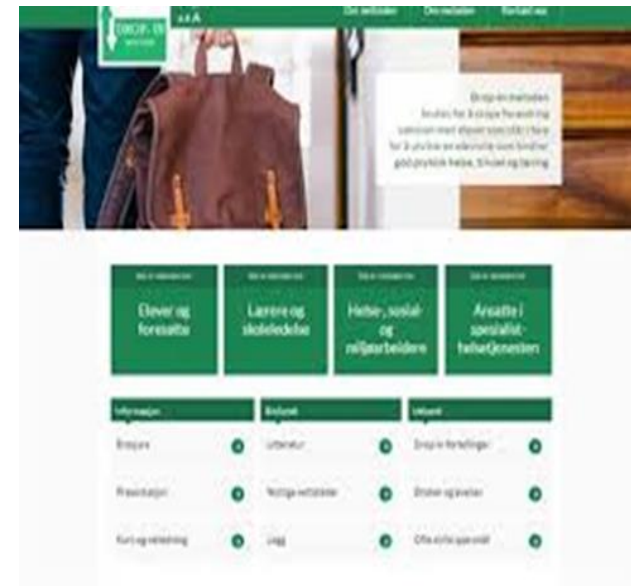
DROP-IN METODEN

A A A

Om metoden

Om nettsiden

Kontakt oss

Drop-in metoden brukes for å skape fleksibel samtale med elever som strever for å utvikle en ekstra tanke som bidrar god psykisk helse, trivsel og læring

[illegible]

Elever og foresatte

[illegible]

Lærere og skoleledelse

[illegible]

Helse-, sosial- og miljøarbeidere

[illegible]

Ansatte i spesialisthelsetjenesten

Informasjon

Brosjyre

Presentasjon

Kurs og veiledning

Bakgrunn

Litteratur

Nyttige nettsteder

Logg

Velkommen

Drop-in fortellinger

Erfaringer og evaluering

Ofte stilte spørsmål